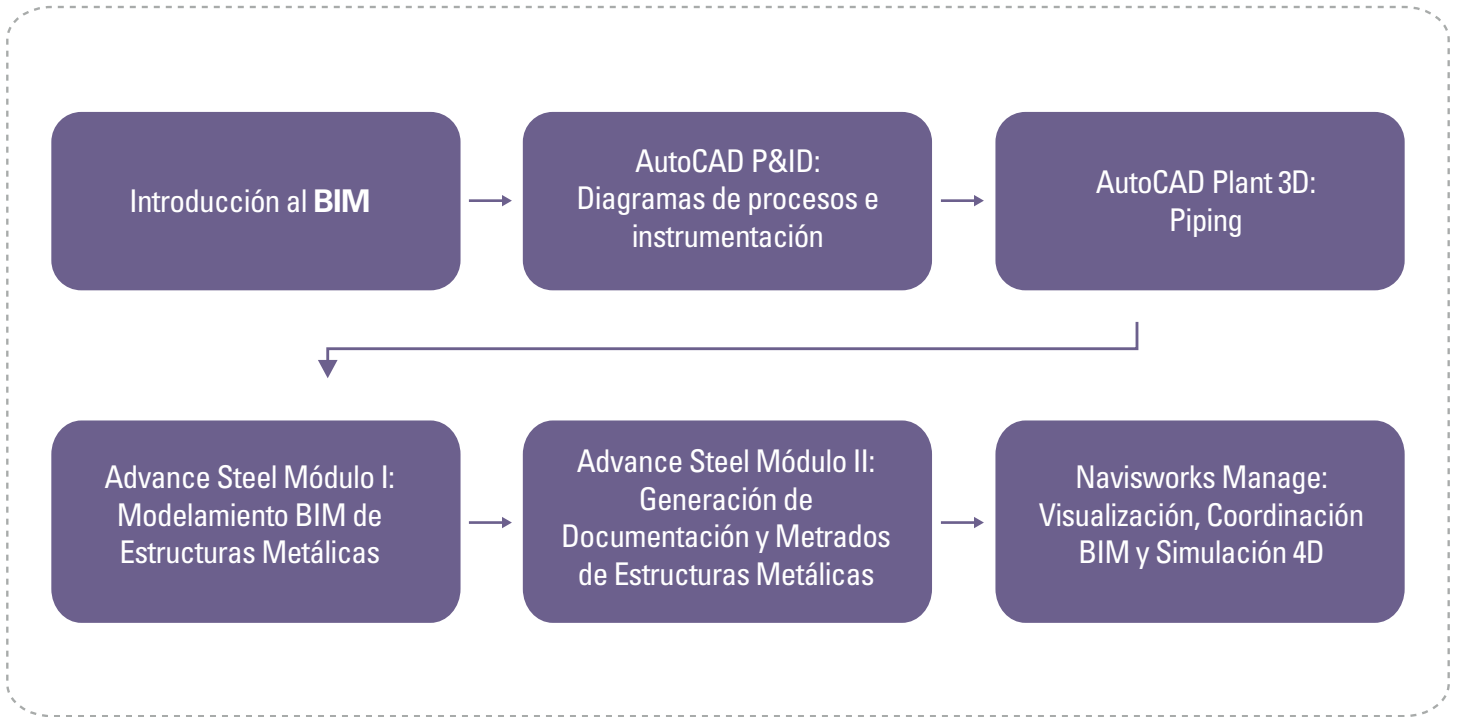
Introducción al BIM

AutoCAD P&ID: Diagramas de procesos e instrumentación

AutoCAD Plant 3D: Piping

Advance Steel Módulo I: Modelamiento BIM de Estructuras Metálicas

Advance Steel Módulo II: Generación de Documentación y Metrados de Estructuras Metálicas

Navisworks Manage: Visualización, Coordinación BIM y Simulación 4D